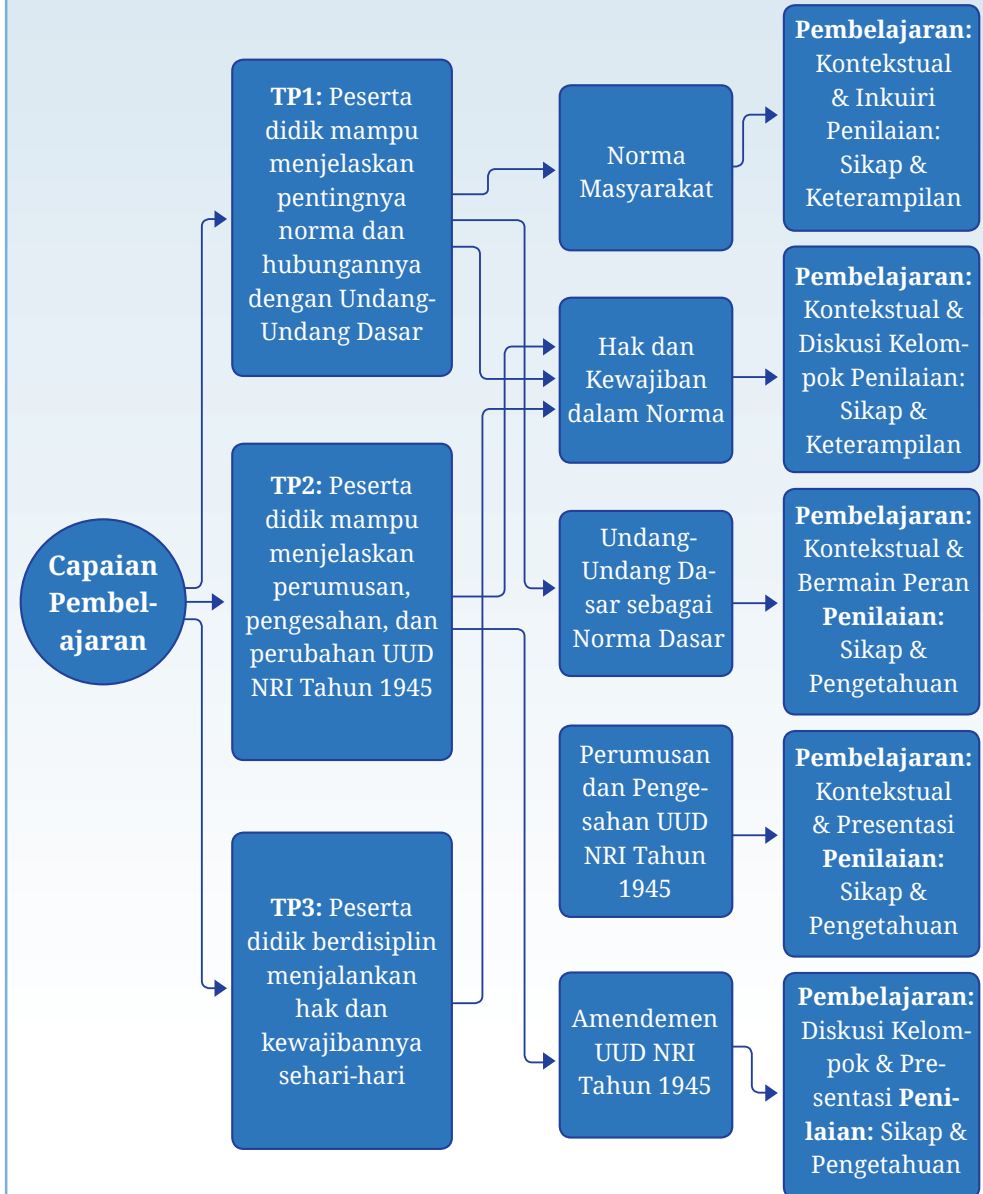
Capaian Pembelajaran

TP1: Peserta didik mampu menjelaskan pentingnya norma dan hubungannya dengan Undang-Undang Dasar

TP2: Peserta didik mampu menjelaskan perumusan, pengesahan, dan perubahan UUD NRI Tahun 1945

TP3: Peserta didik berdisiplin menjalankan hak dan kewajibannya sehari-hari

Norma Masyarakat

Hak dan Kewajiban dalam Norma

Undang-Undang Dasar sebagai Norma Dasar

Perumusan dan Pengesahan UUD NRI Tahun 1945

Amendemen UUD NRI Tahun 1945

Pembelajaran: Kontekstual & Inkuiri Penilaian: Sikap & Keterampilan

Pembelajaran: Kontekstual & Diskusi Kelompok Penilaian: Sikap & Keterampilan

Pembelajaran: Kontekstual & Bermain Peran Penilaian: Sikap & Pengetahuan

Pembelajaran: Kontekstual & Presentasi Penilaian: Sikap & Pengetahuan

Pembelajaran: Diskusi Kelompok & Presentasi Penilaian: Sikap & Pengetahuan